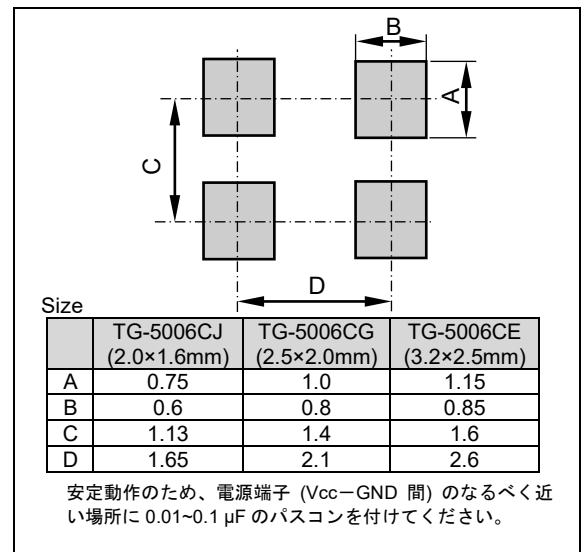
B

A

C

D

Size

| | TG-5006CJ (2.0×1.6mm) | TG-5006CG (2.5×2.0mm) | TG-5006CE (3.2×2.5mm) |
|---|---|---|---|
| A | 0.75 | 1.0 | 1.15 |
| B | 0.6 | 0.8 | 0.85 |
| C | 1.13 | 1.4 | 1.6 |
| D | 1.65 | 2.1 | 2.6 |

安定動作のため、電源端子 (Vcc−GND 間) のなるべく近い場所に 0.01~0.1 μF のパスコンを付けてください。